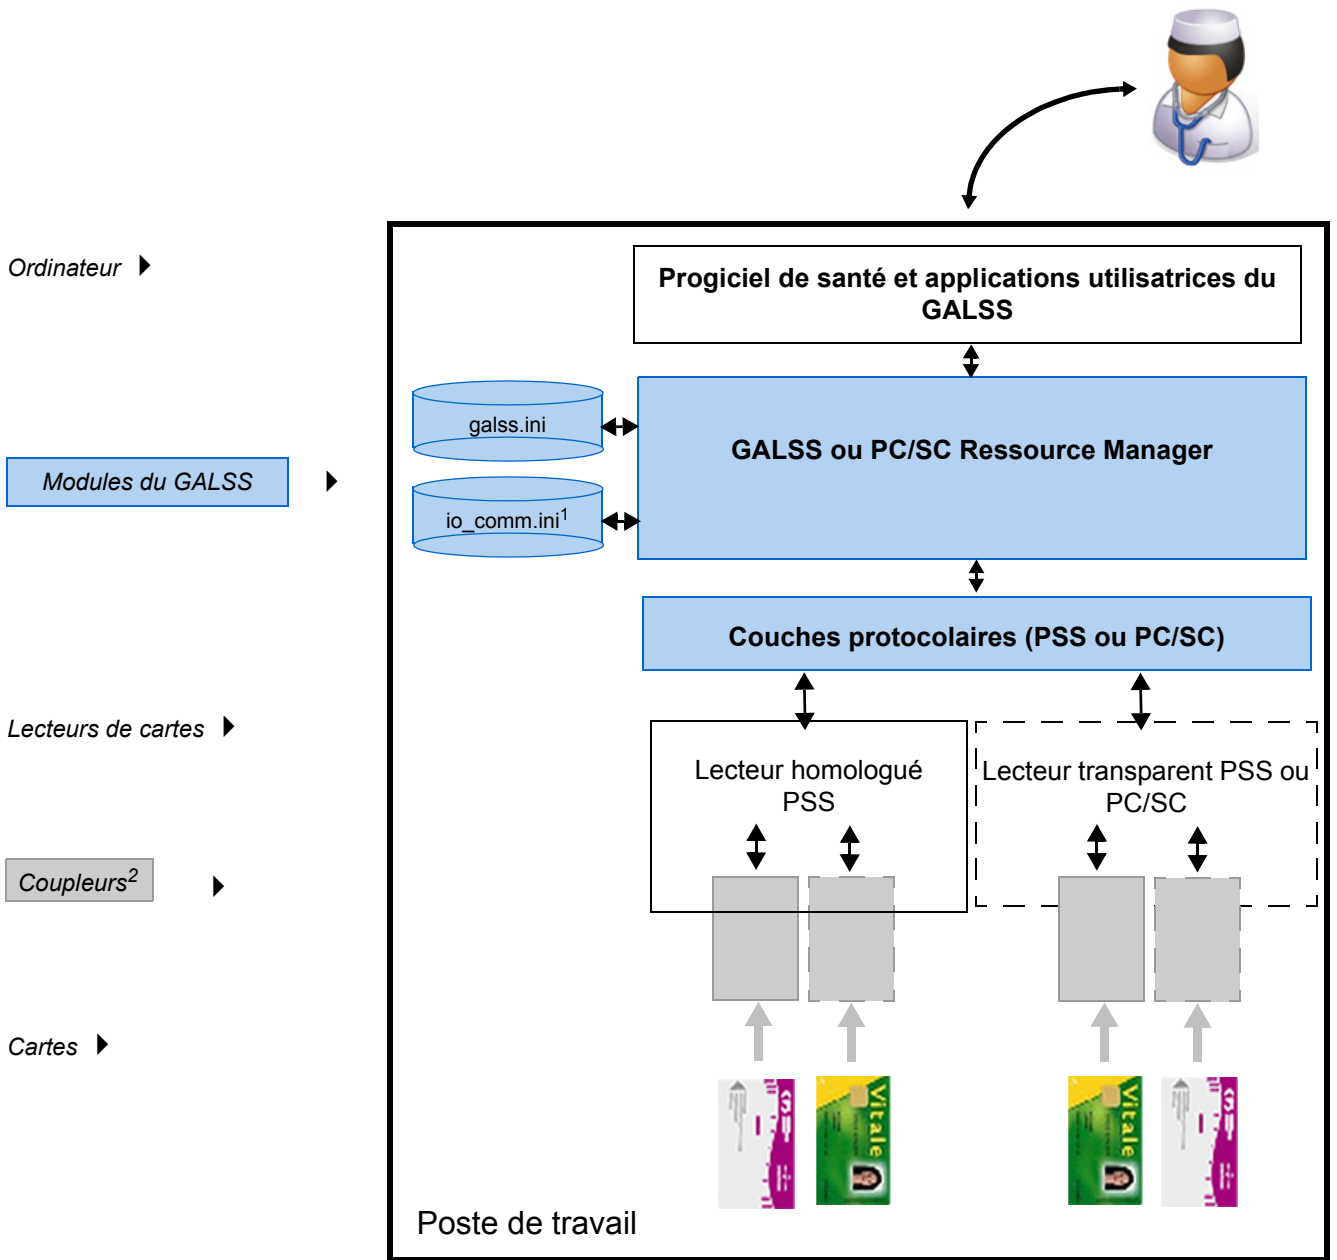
Ordinateur

Modules du GALSS

Lecteurs de cartes

Coupleurs$^2$

Cartes

Progiciel de santé et applications utilisatrices du GALSS

galss.ini

io_comm.ini$^1$

GALSS ou PC/SC Ressource Manager

Couches protocolaires (PSS ou PC/SC)

Lecteur homologué PSS

Lecteur transparent PSS ou PC/SC

Vitale

Vitale

Poste de travail